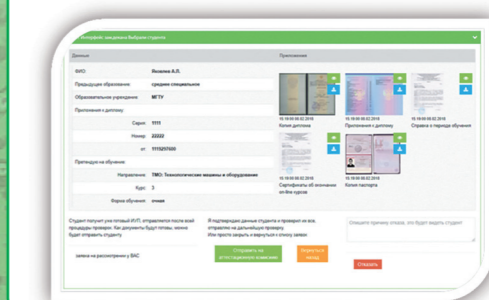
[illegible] Выбрали студента

Данные

ФИО Яковлев А.В.

Предыдущее образование среднее специальное

Образовательное учреждение МГТУ

Приложение к диплому

Серия 1111

Номер 22222

от 1115257520

Претендую на обучение

Направление ТМО: Технологические машины и оборудование

Курс 3

Форма обучения очная

Приложения

Копия диплома

Приложение к диплому

Справка о периоде обучения

Сертификаты об окончании on-line курсов

Копия паспорта

Студент получит уже готовый ИУП, отправляется после всей процедуры проверки. Как документы будут готовы, можно будет отправить студенту

Я подтверждаю данные студента и проверил их все, отправляю на дальнейшую проверку. Или просто закрыть и вернуться к списку заявок

Опишите причину отказа, это будет видеть студент

заявка на рассмотрение у ВАС

Отправить на аттестационную комиссию

Вернуться назад

Отказать